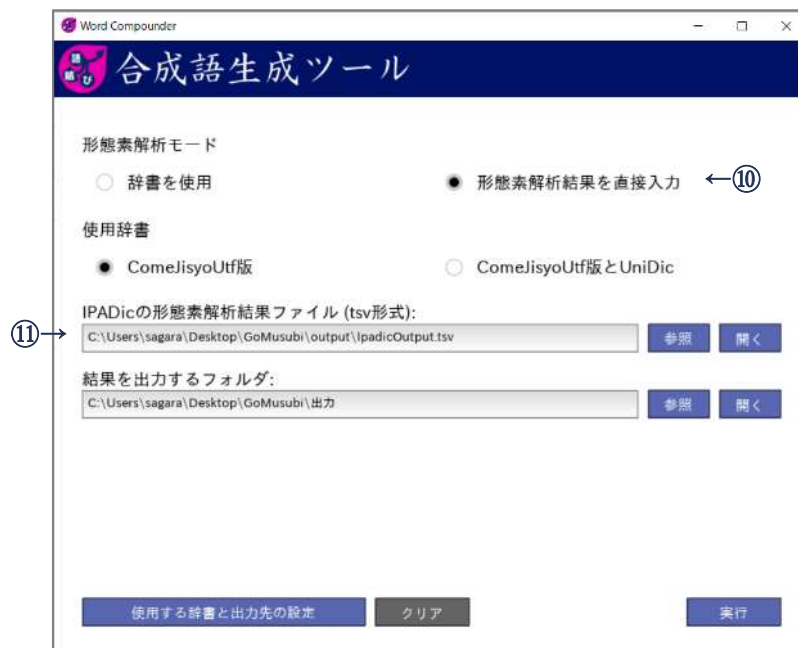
Word Compounder

語 結 び 合成語生成ツール

形態素解析モード

辞書を使用

形態素解析結果を直接入力 ←⑩

使用辞書

ComeJisyoUtf版

ComeJisyoUtf版とUniDic

IPADicの形態素解析結果ファイル (tsv形式):

⑪→ C:\Users\sagara\Desktop\GoMusubi\output\IpadicOutput.tsv 参照 開く

結果を出力するフォルダ:

C:\Users\sagara\Desktop\GoMusubi\出力 参照 開く

使用する辞書と出力先の設定 クリア 実行